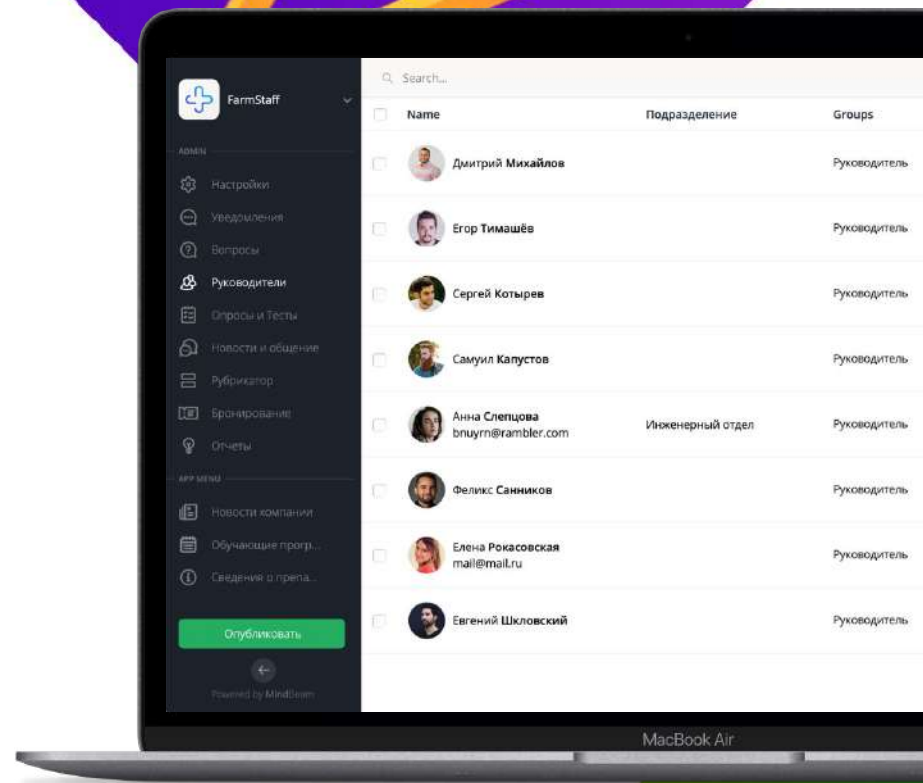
FarmStaff

ADMIN

Настройки

Уведомления

Вопросы

Руководители

Опросы и Тесты

Новости и общение

Рубрикатор

Бронирование

Отчеты

APP MENU

Новости компании

Обучающие прогр...

Сведения о препа...

Опубликовать

Powered by MindBeam

Search...

| Name | Подразделение | Groups |
|---|---|---|
| Дмитрий Михайлов | | Руководитель |
| Егор Тимашёв | | Руководитель |
| Сергей Котырев | | Руководитель |
| Самуил Капустов | | Руководитель |
| Анна Слепцова bnuyrn@rambler.com | Инженерный отдел | Руководитель |
| Феликс Санников | | Руководитель |
| Елена Рокасовская mail@mail.ru | | Руководитель |
| Евгений Шкловский | | Руководитель |

MacBook Air